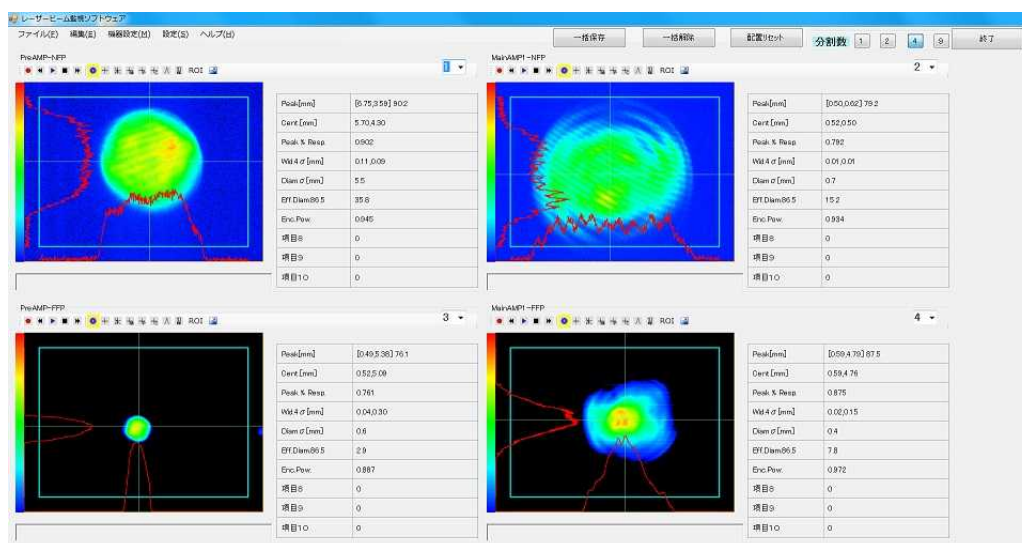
レーザービーム監視ソフトウェア

ファイル(F) 編集(E) 機器設定(M) 設定(S) ヘルプ(H)

一括保存 一括削除 配置リセット 分割数 1 2 4 9 終了

PreAMP-NFP

ROI 1

| | |
|---|---|
| Peak[mm] | [5.75,3.59] 90.2 |
| Cent.[mm] | 5.70,4.30 |
| Peak % Resp. | 0.902 |
| Wd.4 σ [mm] | 0.11,0.09 |
| Diam σ [mm] | 5.5 |
| Eff.Diam86.5 | 35.8 |
| Enc.Pow. | 0.945 |
| 項目8 | 0 |
| 項目9 | 0 |
| 項目10 | 0 |

MainAMP1-NFP

ROI 2

| | |
|---|---|
| Peak[mm] | [0.50,0.62] 79.2 |
| Cent.[mm] | 0.52,0.50 |
| Peak % Resp. | 0.792 |
| Wd.4 σ [mm] | 0.01,0.01 |
| Diam σ [mm] | 0.7 |
| Eff.Diam86.5 | 15.2 |
| Enc.Pow. | 0.934 |
| 項目8 | 0 |
| 項目9 | 0 |
| 項目10 | 0 |

PreAMP-FFP

ROI 3

| | |
|---|---|
| Peak[mm] | [0.49,5.38] 76.1 |
| Cent.[mm] | 0.52,5.09 |
| Peak % Resp. | 0.761 |
| Wd.4 σ [mm] | 0.04,0.30 |
| Diam σ [mm] | 0.6 |
| Eff.Diam86.5 | 2.9 |
| Enc.Pow. | 0.887 |
| 項目8 | 0 |
| 項目9 | 0 |
| 項目10 | 0 |

MainAMP1-FFP

ROI 4

| | |
|---|---|
| Peak[mm] | [0.59,4.79] 87.5 |
| Cent.[mm] | 0.59,4.76 |
| Peak % Resp. | 0.875 |
| Wd.4 σ [mm] | 0.02,0.15 |
| Diam σ [mm] | 0.4 |
| Eff.Diam86.5 | 7.8 |
| Enc.Pow. | 0.972 |
| 項目8 | 0 |
| 項目9 | 0 |
| 項目10 | 0 |